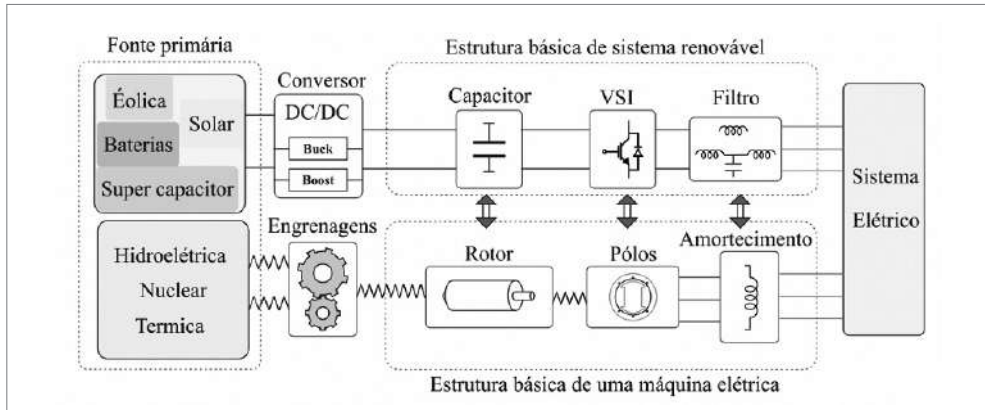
Fonte primária

Estrutura básica de sistema renovável

Eólica
Solar
Baterias
Super capacitor

Conversor
DC/DC
Buck
Boost

Capacitor

VSI

Filtro

Sistema Elétrico

Hidroelétrica
Nuclear
Termica

Engrenagens

Rotor

Pólos

Amortecimento

Estrutura básica de uma máquina elétrica